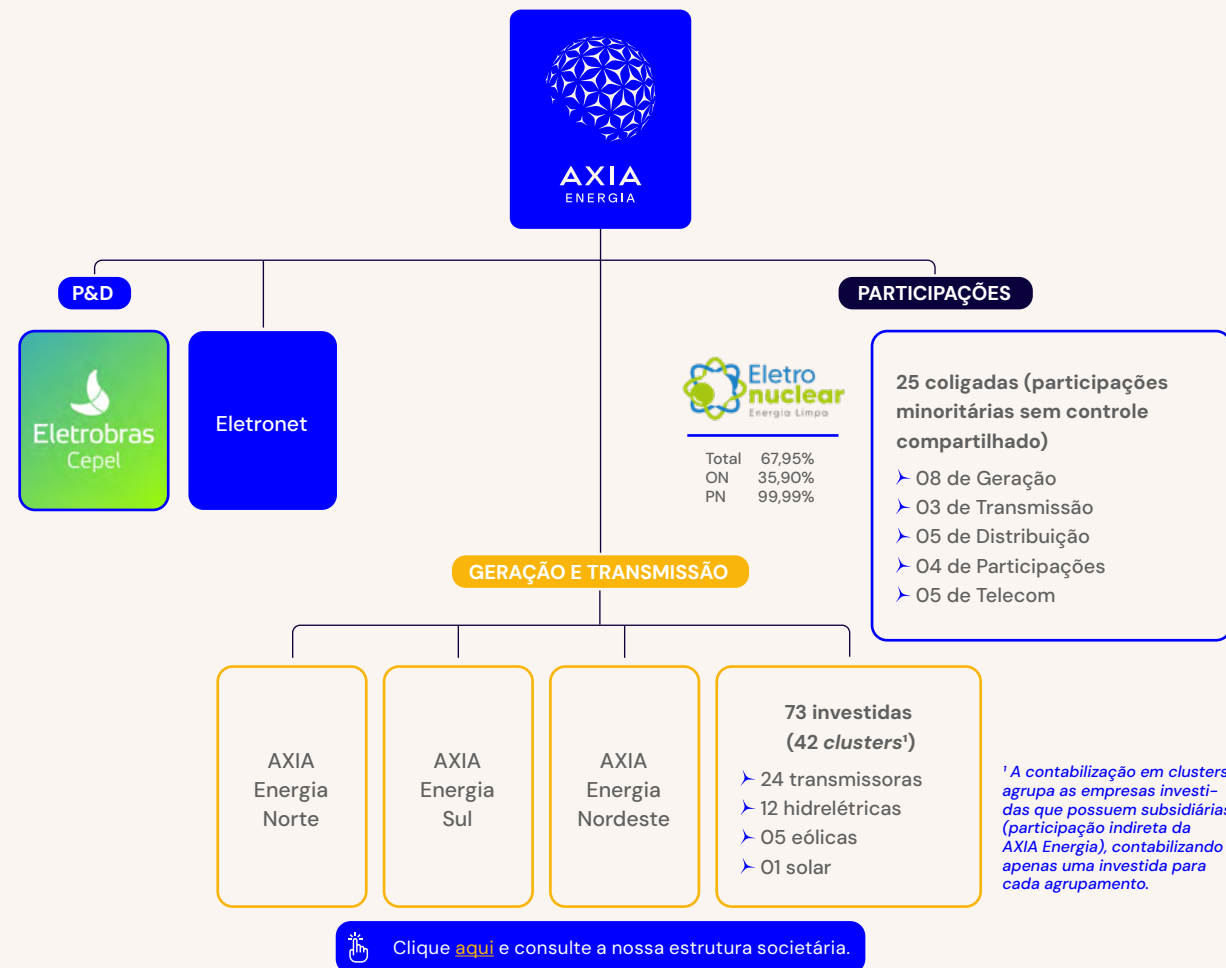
AXIA
ENERGIA

P&D

PARTICIPAÇÕES

Eletrobras
Cepel

Eletronet

Eletro nuclear
Energia Limpa

| | |
|---|---|
| Total | 67,95% |
| ON | 35,90% |
| PN | 99,99% |

25 coligadas (participações minoritárias sem controle compartilhado)
➤ 08 de Geração
➤ 03 de Transmissão
➤ 05 de Distribuição
➤ 04 de Participações
➤ 05 de Telecom

GERAÇÃO E TRANSMISSÃO

AXIA Energia Norte

AXIA Energia Sul

AXIA Energia Nordeste

73 investidas (42 *clusters*¹)
➤ 24 transmissoras
➤ 12 hidrelétricas
➤ 05 eólicas
➤ 01 solar

¹ A contabilização em clusters agrupa as empresas investidas que possuem subsidiárias (participação indireta da AXIA Energia), contabilizando apenas uma investida para cada agrupamento.

Clique aqui e consulte a nossa estrutura societária.